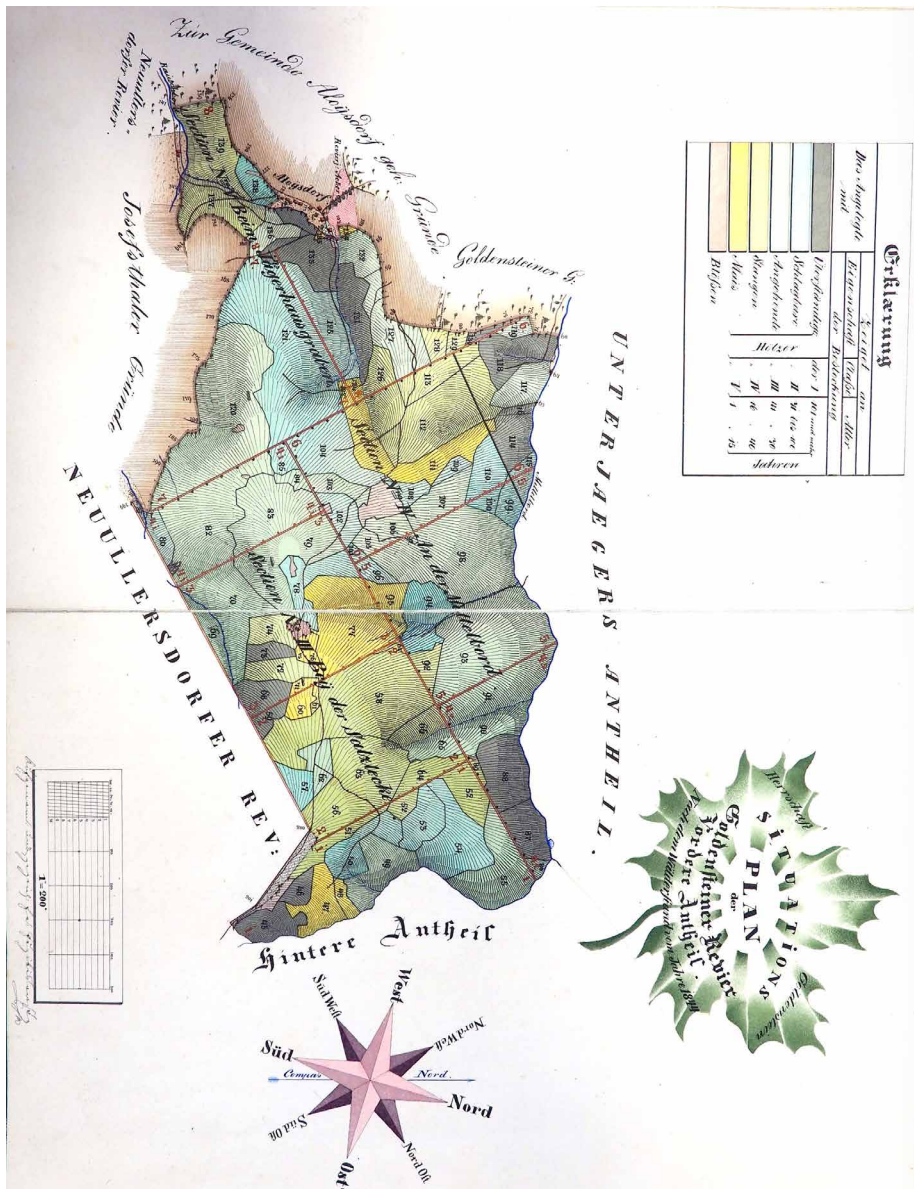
Erklärung

| Bestandtheile und | Zeichen der Bezeichnung | Classe | Alter |
|---|---|---|---|
| Verjüngung | der I | | 1 bis 20 |
| Stangenholz | II | 21 bis 40 | |
| Angehende | III | 41 . 60 | |
| Stangen | IV | 61 . 80 | |
| Alte | V | 81 . 100 | |
| Blößen | | | |

Hölzer

Jahren

UNTERJAEGERS ANTHEIL.

NEULLERSDORFER REV:

Hintere Antheil

Zur Gemeinde Aloisdorf geh. Gründe

Goldensteiner G.

Josefsthaler Gründe

Neullersdorfer Revier.

Jägerhausgraben

Auf der Mittelkoppe

Auf der Salzleche

Herrschaft Goldenstein

SITUATIONS PLAN der Goldensteiner Revier Vordere Antheil.

1=200°

West

Nord West

Nord

Nord Ost

Ost

Süd Ost

Süd

Süd West

Compass

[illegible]